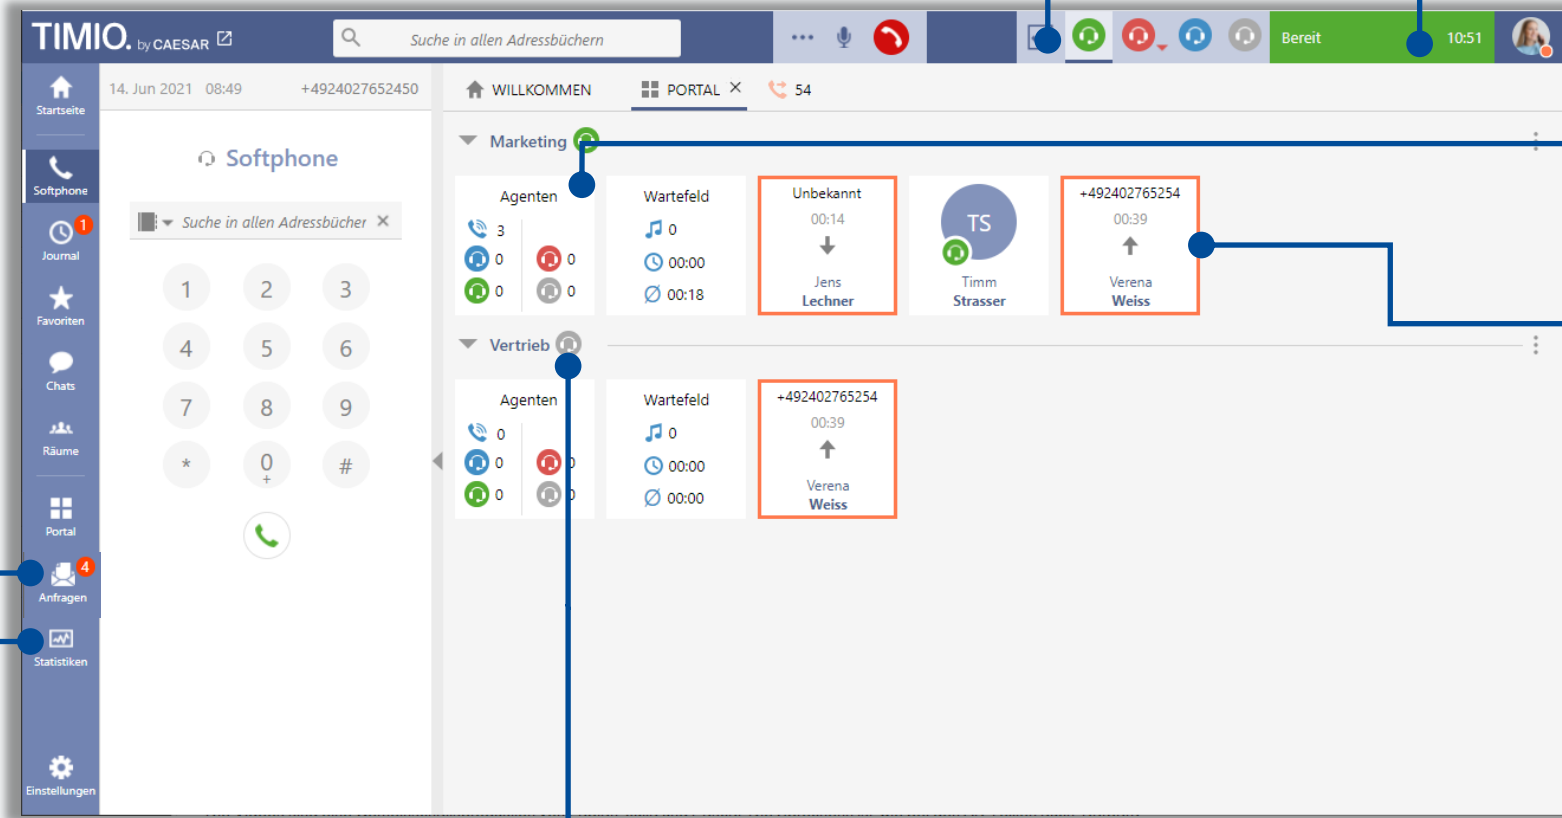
TIMIO. by CAESAR

Suche in allen Adressbüchern

Bereit 10:51

Startseite
Softphone
1
Journal
Favoriten
Chats
Räume
Portal
4
Anfragen
Statistiken
Einstellungen

14. Jun 2021 08:49 +4924027652450

Softphone

Suche in allen Adressbücher

| 1 | 2 | 3 |
|---|---|---|
| 4 | 5 | 6 |
| 7 | 8 | 9 |
| * | 0 + | # |

WILLKOMMEN PORTAL 54

Marketing

Agenten
3
0 0
0 0

Wartefeld
0
00:00
00:18

Unbekannt
00:14
Jens
Lechner

TS
Timm
Strasser

+492402765254
00:39
Verena
Weiss

Vertrieb

Agenten
0
0 0
0 0

Wartefeld
0
00:00
00:00

+492402765254
00:39
Verena
Weiss